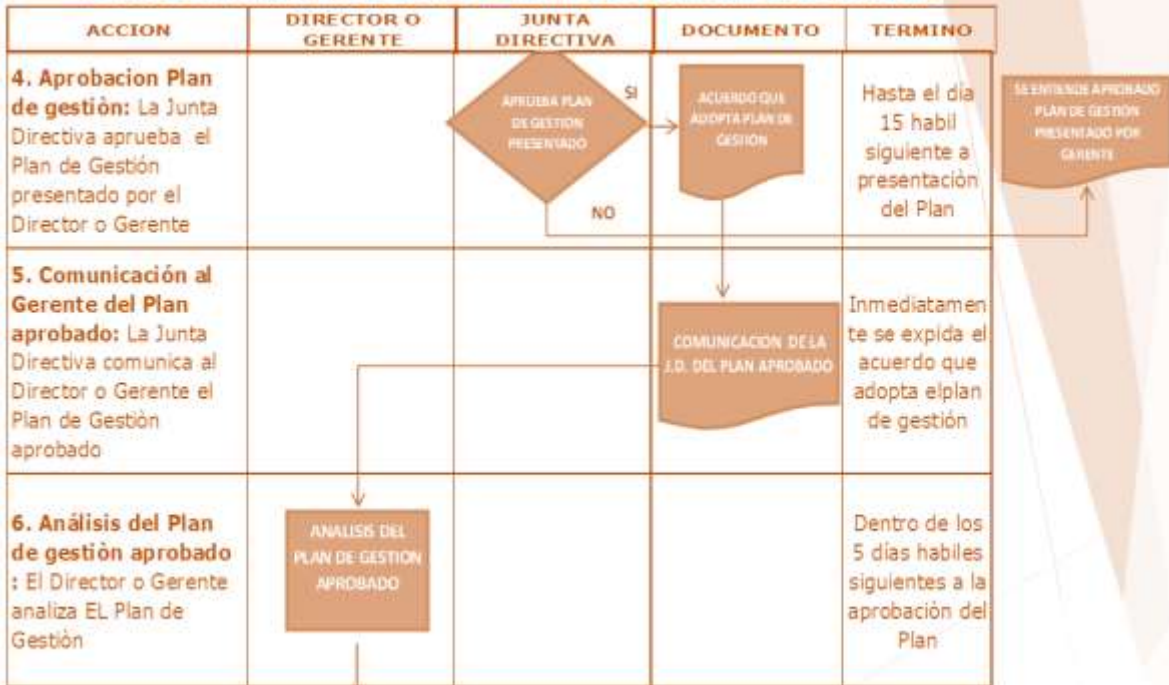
| ACCION | DIRECTOR O GERENTE | JUNTA DIRECTIVA | DOCUMENTO | TERMINO |
|---|---|---|---|---|
| **4. Aprobacion Plan de gestión:** La Junta Directiva aprueba el Plan de Gestión presentado por el Director o Gerente | | APRUEBA PLAN DE GESTION PRESENTADO SI NO | ACUERDO QUE ADOPTA PLAN DE GESTION | Hasta el dia 15 habil siguiente a presentación del Plan |
| **5. Comunicación al Gerente del Plan aprobado:** La Junta Directiva comunica al Director o Gerente el Plan de Gestiòn aprobado | | | COMUNICACION DE LA J.D. DEL PLAN APROBADO | Inmediatamente se expida el acuerdo que adopta elplan de gestión |
| **6. Análisis del Plan de gestiòn aprobado :** El Director o Gerente analiza EL Plan de Gestiòn | ANALISIS DEL PLAN DE GESTION APROBADO | | | Dentro de los 5 dias habiles siguientes a la aprobación del Plan |

SE ENTIENDE APROBADO PLAN DE GESTION PRESENTADO POR GERENTE